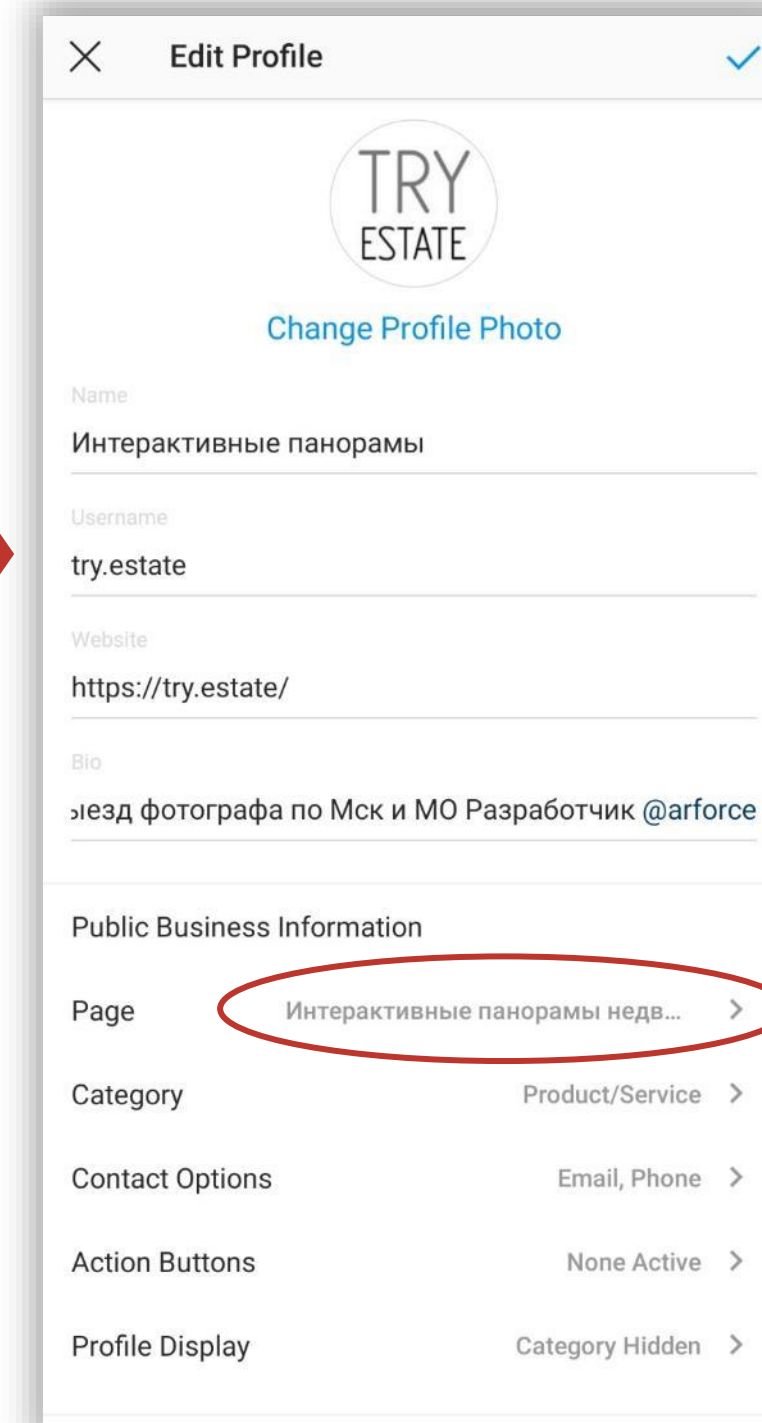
Edit Profile

TRY
ESTATE

Change Profile Photo

Name
Интерактивные панорамы

Username
try.estate

Website
https://try.estate/

Bio
ыезд фотографа по Мск и МО Разработчик @arforce

Public Business Information

Page Интерактивные панорамы недв...

Category Product/Service

Contact Options Email, Phone

Action Buttons None Active

Profile Display Category Hidden